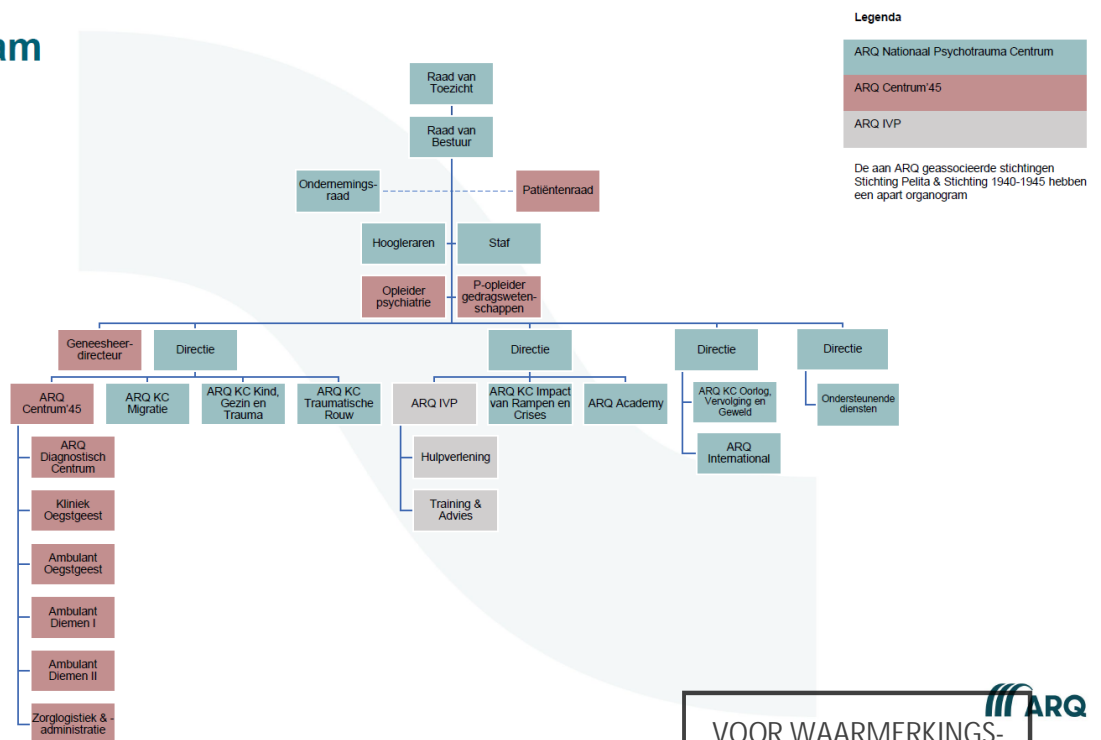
am

Legenda

ARQ Nationaal Psychotrauma Centrum

ARQ Centrum'45

ARQ IVP

De aan ARQ geassocieerde stichtingen Stichting Pelita & Stichting 1940-1945 hebben een apart organogram

Raad van Toezicht

Raad van Bestuur

Ondernemingsraad

Patiëntenraad

Hoogleraren

Staf

Opleider psychiatrie

P-opleider gedragswetenschappen

Geneesheer-directeur

Directie

Directie

Directie

Directie

ARQ Centrum'45

ARQ KC Migratie

ARQ KC Kind, Gezin en Trauma

ARQ KC Traumatische Rouw

ARQ IVP

ARQ KC Impact van Rampen en Crises

ARQ Academy

ARQ KC Oorlog, Vervolging en Geweld

ARQ International

Ondersteunende diensten

ARQ Diagnostisch Centrum

Kliniek Oegstgeest

Ambulant Oegstgeest

Ambulant Diemen I

Ambulant Diemen II

Zorglogistiek & -administratie

Hulpverlening

Training & Advies

ARQ

VOOR WAARMERKINGS-